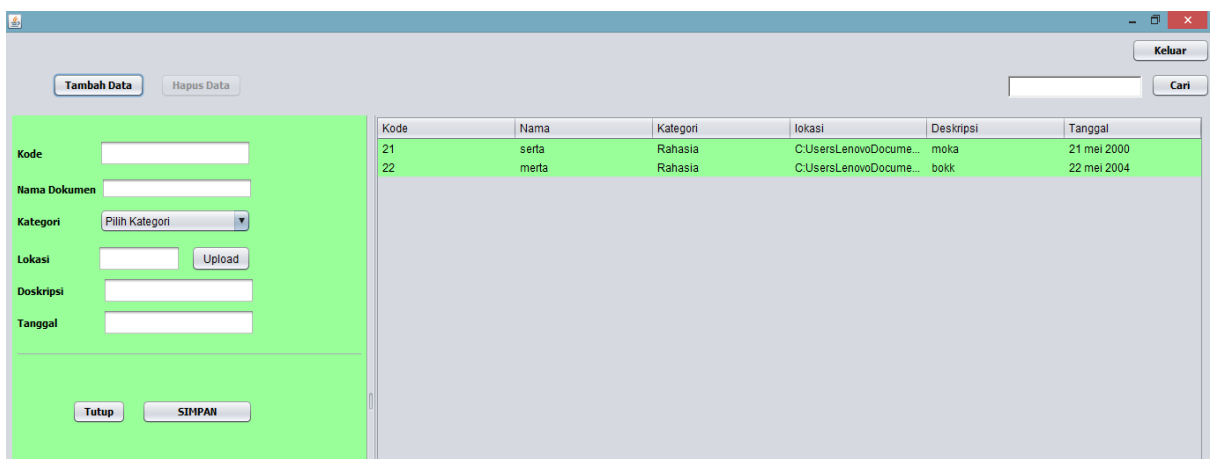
Keluar

Tambah Data Hapus Data

Cari

Kode

Nama Dokumen

Kategori Pilih Kategori

Lokasi Upload

Doskripsi

Tanggal

Tutup SIMPAN

| Kode | Nama | Kategori | lokasi | Deskripsi | Tanggal |
|---|---|---|---|---|---|
| 21 | serta | Rahasia | C:UsersLenovoDocume... | moka | 21 mei 2000 |
| 22 | merta | Rahasia | C:UsersLenovoDocume... | bokk | 22 mei 2004 |